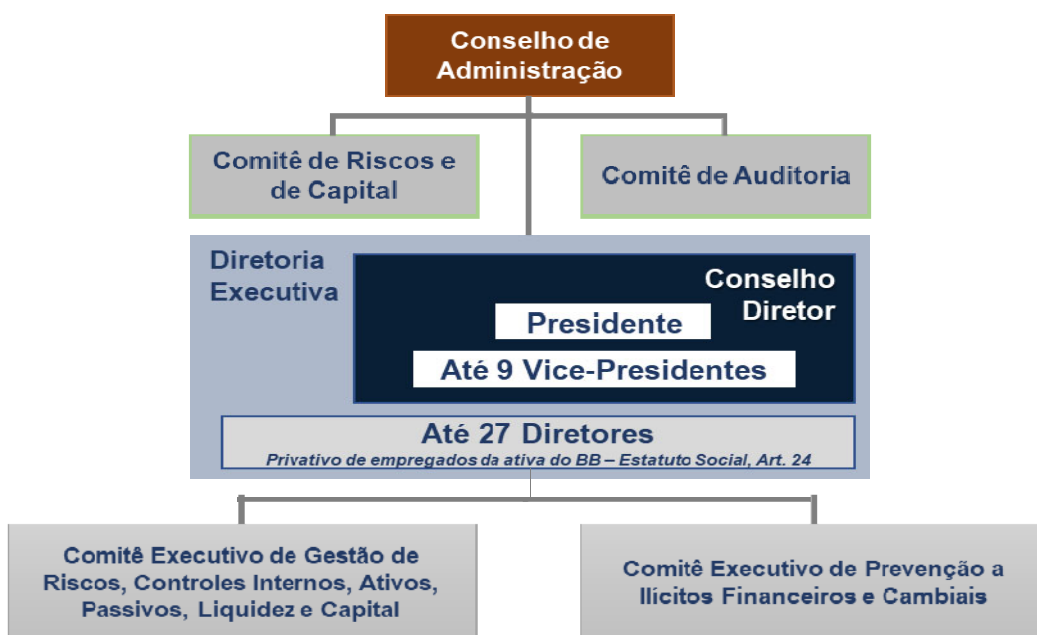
Conselho de Administração

Comitê de Riscos e de Capital

Comitê de Auditoria

Diretoria Executiva

Conselho Diretor

Presidente

Até 9 Vice-Presidentes

Até 27 Diretores
Privativo de empregados da ativa do BB – Estatuto Social, Art. 24

Comitê Executivo de Gestão de Riscos, Controles Internos, Ativos, Passivos, Liquidez e Capital

Comitê Executivo de Prevenção a Ilícitos Financeiros e Cambiais